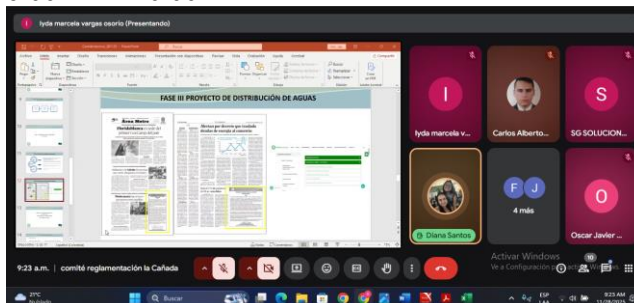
lyda marcela vargas osorio (Presentando)

FASE III PROYECTO DE DISTRIBUCIÓN DE AGUAS

Área Metro

I

lyda marcela v...

Carlos Alberto...

S

SG SOLUCION...

F J

4 más

Diana Santos

O

Oscar Javier ...

Activar Windows
Ve a Configuración para activar Windows.

9:23 a.m. | comité reglamentación la Cañada

27°C

Q Buscar

ESP

8:23 AM